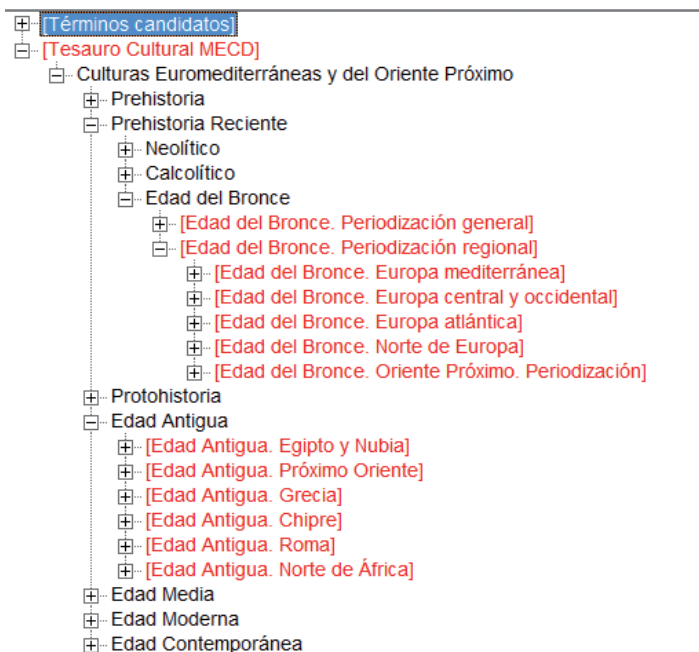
[Términos candidatos]
[Tesauro Cultural MECD]
Culturas Euromediterráneas y del Oriente Próximo
Prehistoria
Prehistoria Reciente
Neolítico
Calcolítico
Edad del Bronce
[Edad del Bronce. Periodización general]
[Edad del Bronce. Periodización regional]
[Edad del Bronce. Europa mediterránea]
[Edad del Bronce. Europa central y occidental]
[Edad del Bronce. Europa atlántica]
[Edad del Bronce. Norte de Europa]
[Edad del Bronce. Oriente Próximo. Periodización]
Protohistoria
Edad Antigua
[Edad Antigua. Egipto y Nubia]
[Edad Antigua. Próximo Oriente]
[Edad Antigua. Grecia]
[Edad Antigua. Chipre]
[Edad Antigua. Roma]
[Edad Antigua. Norte de África]
Edad Media
Edad Moderna
Edad Contemporánea